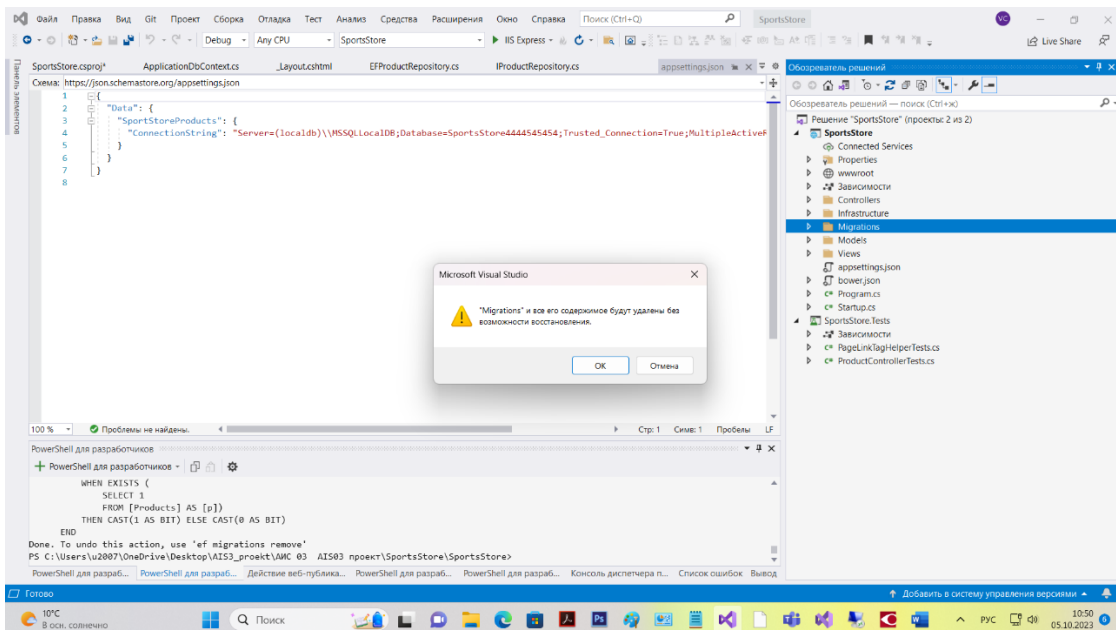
Файл Правка Вид Git Проект Сборка Отладка Тест Анализ Средства Расширения Окно Справка Поиск (Ctrl+Q) SportsStore VC

Debug Any CPU SportsStore IIS Express Live Share

SportsStore.csproj* ApplicationDbContext.cs _Layout.cshtml EFProductRepository.cs IProductRepository.cs appsettings.json

Схема: https://json.schemastore.org/appsettings.json

1 {
2 "Data": {
3 "SportStoreProducts": {
4 "ConnectionString": "Server=(localdb)\\MSSQLLocalDB;Database=SportsStore4444545454;Trusted_Connection=True;MultipleActiveR
5 }
6 }
7 }
8

100 % Проблемы не найдены. Стр: 1 Симв: 1 Пробелы LF

Microsoft Visual Studio

"Migrations" и все его содержимое будут удалены без возможности восстановления.

OK Отмена

Обозреватель решений

Обозреватель решений — поиск (Ctrl+ж)

Решение "SportsStore" (проекты: 2 из 2)
SportsStore
Connected Services
Properties
wwwroot
Зависимости
Controllers
Infrastructure
Migrations
Models
Views
appsettings.json
bower.json
Program.cs
Startup.cs
SportsStore.Tests
Зависимости
PageLinkTagHelperTests.cs
ProductControllerTests.cs

Панель элементов

PowerShell для разработчиков

PowerShell для разработчиков

WHEN EXISTS (
SELECT 1
FROM [Products] AS [p])
THEN CAST(1 AS BIT) ELSE CAST(0 AS BIT)
END
Done. To undo this action, use 'ef migrations remove'
PS C:\Users\u2007\OneDrive\Desktop\AIS3_proekt\АИС 03 AIS03 проект\SportsStore\SportsStore>

PowerShell для разраб... PowerShell для разраб... Действие веб-публика... PowerShell для разраб... PowerShell для разраб... Консоль диспетчера п... Список ошибок Вывод

Готово Добавить в систему управления версиями

10°C
В осн. солнечно
Поиск
РУС 10:50 05.10.2023 6